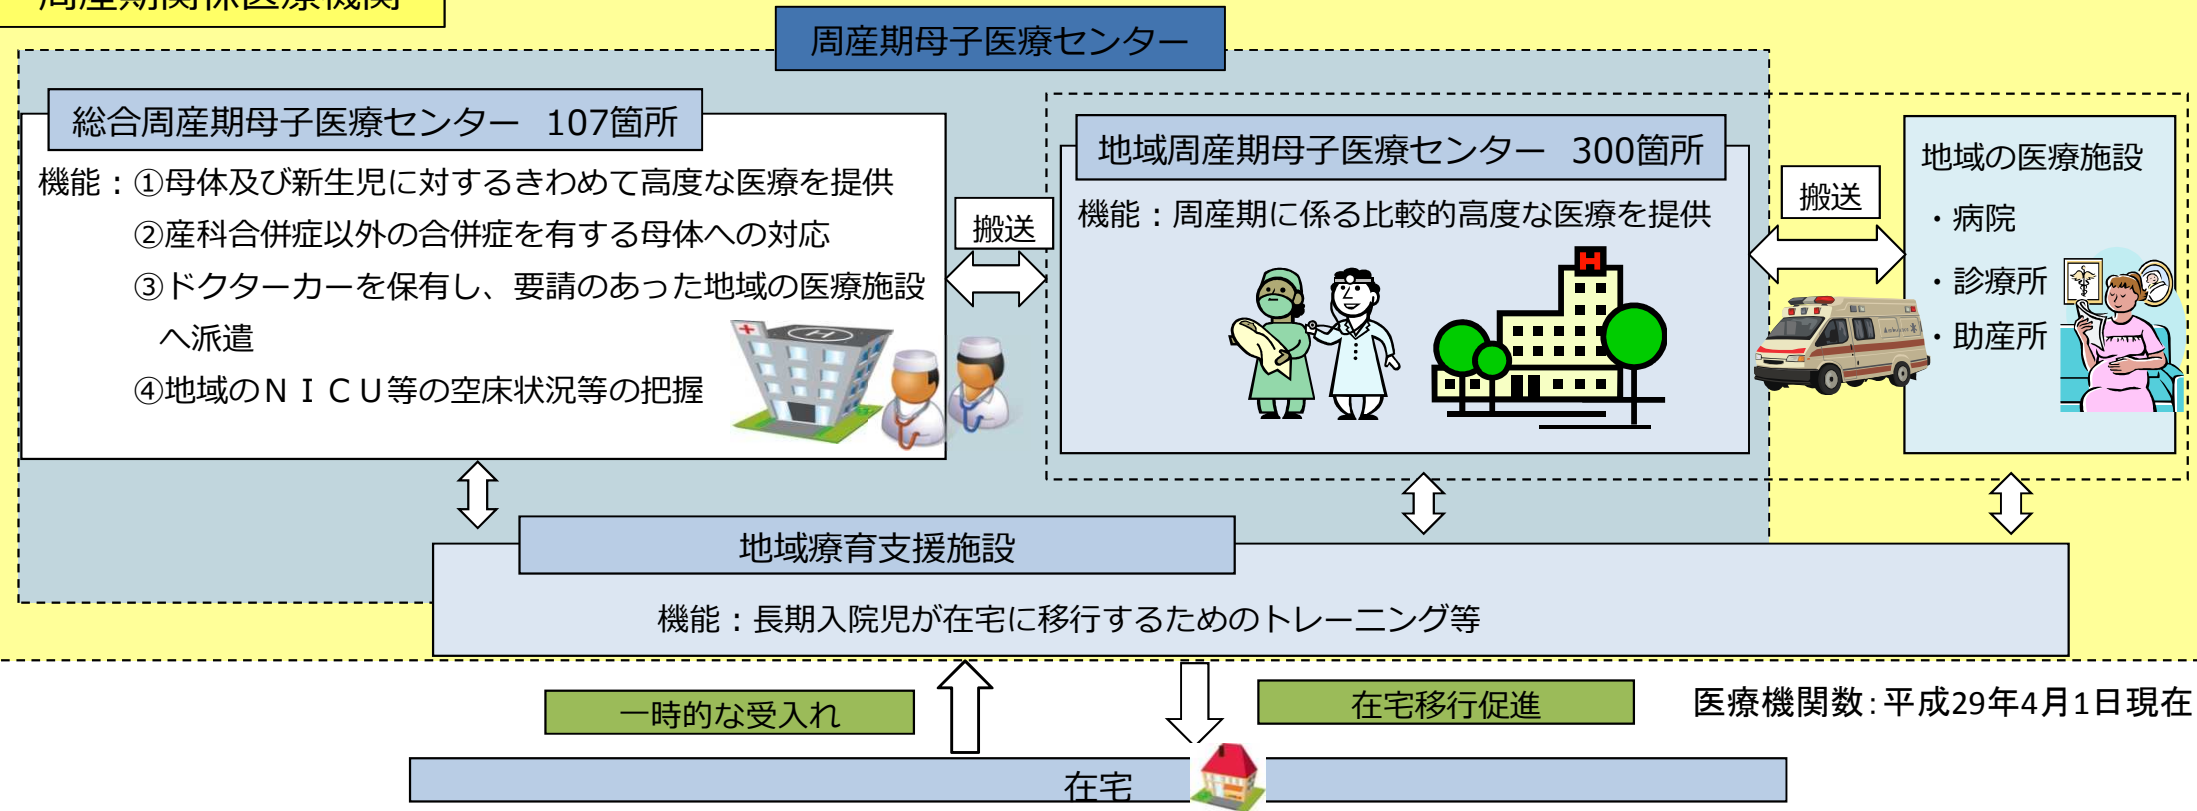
周産期関係医療機関

周産期母子医療センター

総合周産期母子医療センター　107箇所

機能：①母体及び新生児に対するきわめて高度な医療を提供
②産科合併症以外の合併症を有する母体への対応
③ドクターカーを保有し、要請のあった地域の医療施設へ派遣
④地域のＮＩＣＵ等の空床状況等の把握

搬送

地域周産期母子医療センター　300箇所

機能：周産期に係る比較的高度な医療を提供

搬送

地域の医療施設
・病院
・診療所
・助産所

地域療育支援施設

機能：長期入院児が在宅に移行するためのトレーニング等

一時的な受入れ

在宅移行促進

医療機関数：平成29年4月1日現在

在宅